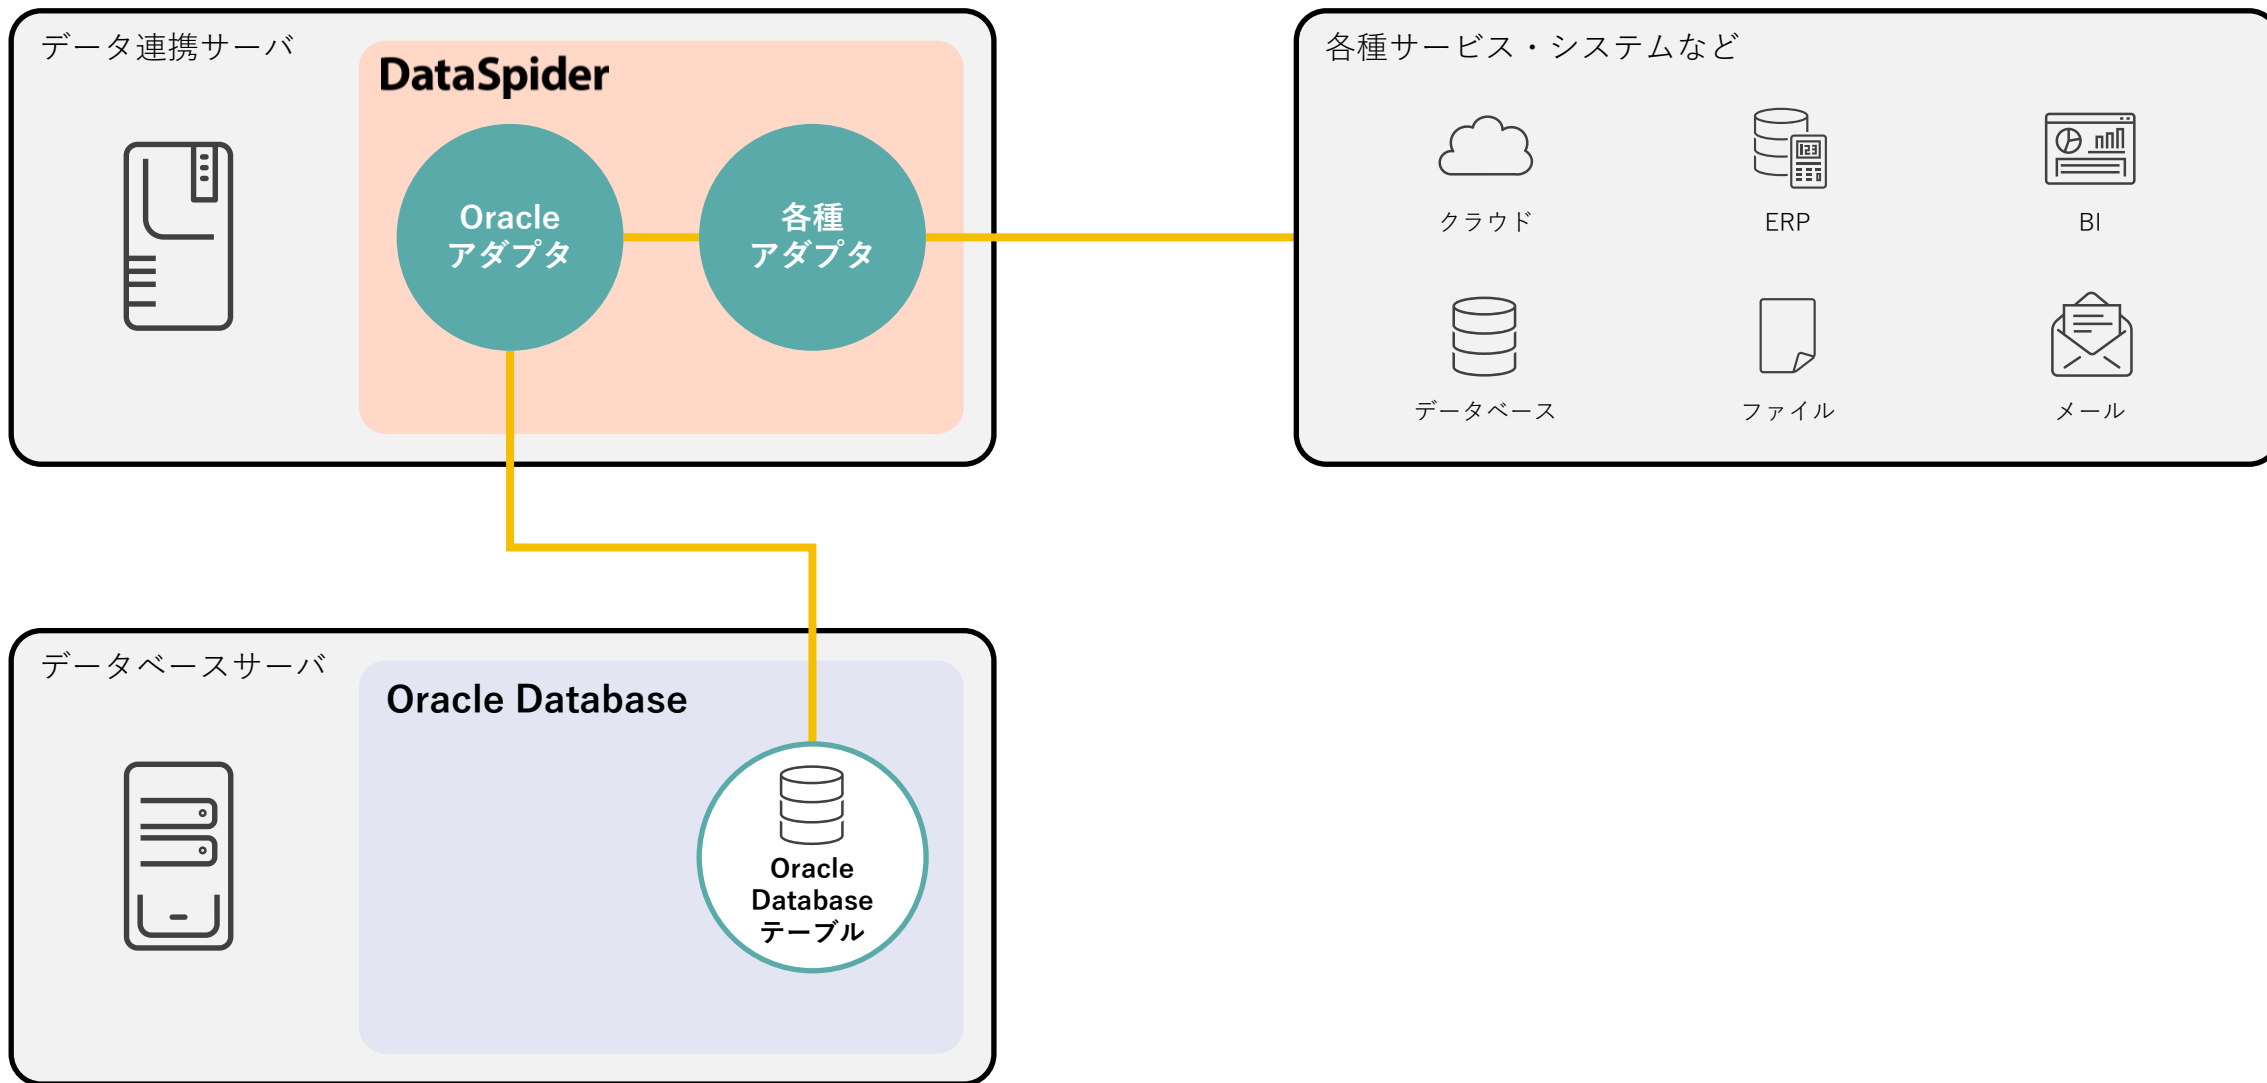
データ連携サーバ

DataSpider

Oracle アダプタ

各種 アダプタ

各種サービス・システムなど

クラウド

ERP

BI

データベース

ファイル

メール

データベースサーバ

Oracle Database

Oracle Database テーブル